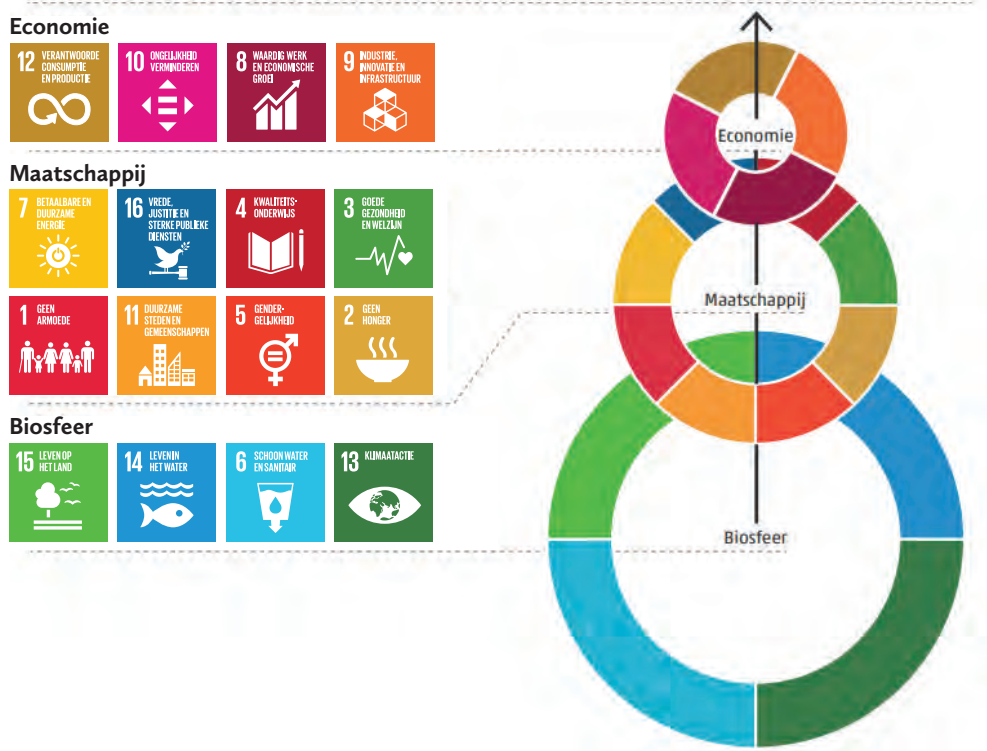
Economie

12 VERANTWOORDE CONSUMPTIE EN PRODUCTIE

10 ONGELIJKHEID VERMINDEREN

8 WAARDIG WERK EN ECONOMISCHE GROEI

9 INDUSTRIE, INNOVATIE EN INFRASTRUCTUUR

Maatschappij

7 BETAALBARE EN DUURZAME ENERGIE

16 VREDE, JUSTITIE EN STERKE PUBLIEKE DIENSTEN

4 KWALITEITS-ONDERWIJS

3 GOEDE GEZONDHEID EN WELZIJN

1 GEEN ARMOEDE

11 DUURZAME STEDEN EN GEMEENSCHAPPEN

5 GENDER-GELIJKHEID

2 GEEN HONGER

Biosfeer

15 LEVEN OP HET LAND

14 LEVEN IN HET WATER

6 SCHOON WATER EN SANITAIR

13 KLIMAATACTIE

Economie

Maatschappij

Biosfeer